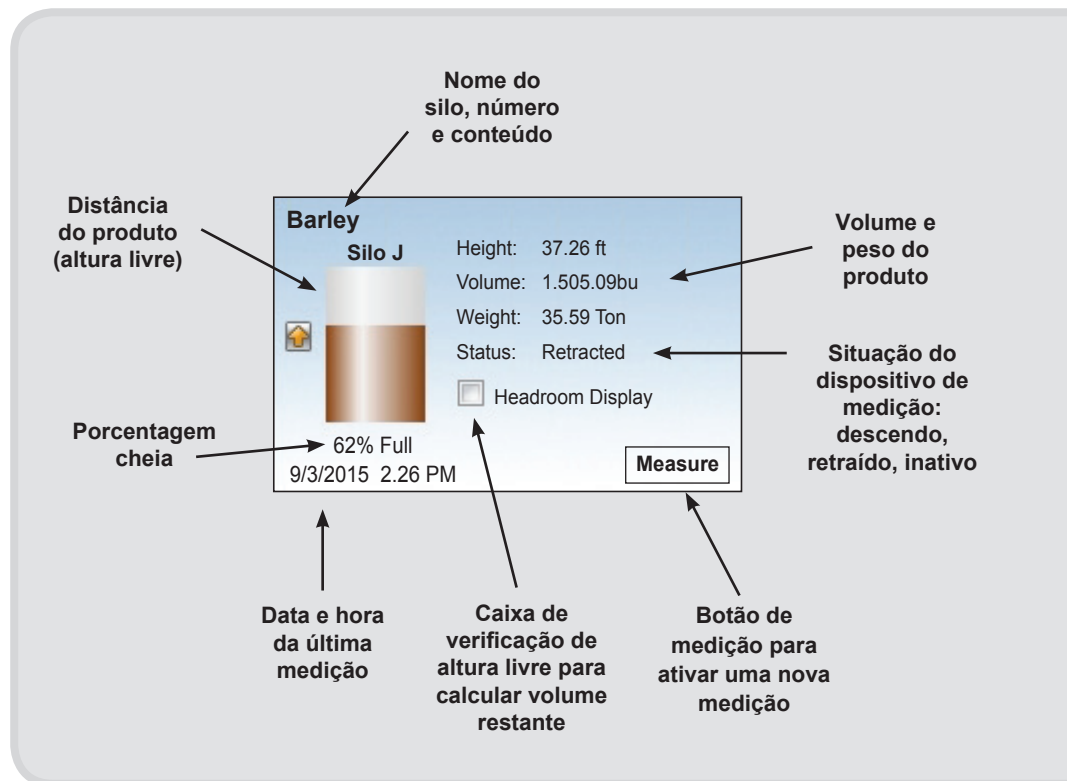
Nome do silo, número e conteúdo

Distância do produto (altura livre)

Barley

Silo J

Height: 37.26 ft

Volume: 1.505.09bu

Weight: 35.59 Ton

Status: Retracted

Headroom Display

62% Full

9/3/2015 2.26 PM

Measure

Volume e peso do produto

Situação do dispositivo de medição: descendo, retraído, inativo

Porcentagem cheia

Data e hora da última medição

Caixa de verificação de altura livre para calcular volume restante

Botão de medição para ativar uma nova medição